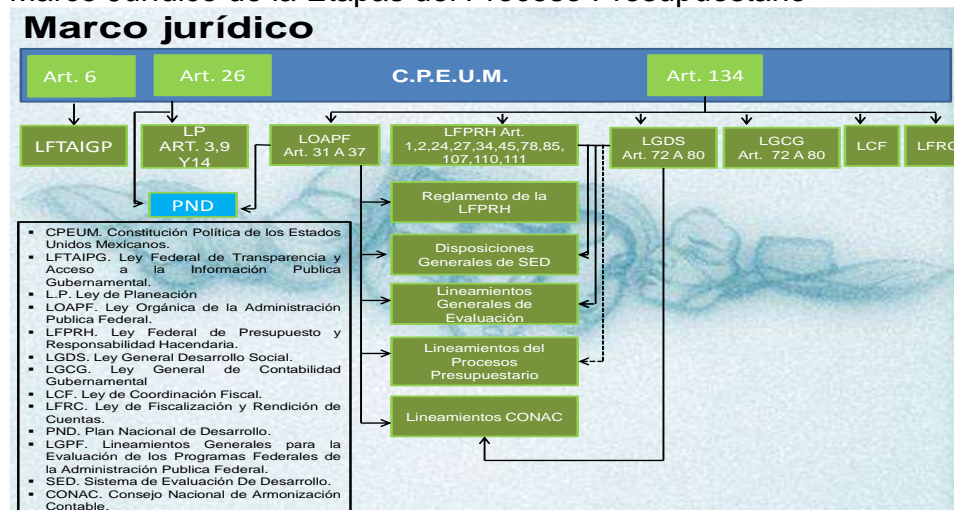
Marco jurídico

Art. 6

Art. 26

C.P.E.U.M.

Art. 134

LFTAIGP

LP ART. 3,9 Y14

LOAPF Art. 31 A 37

LFPRH Art. 1,2,24,27,34,45,78,85, 107,110,111

LGDS Art. 72 A 80

LGCG Art. 72 A 80

LCF

LFR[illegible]

PND

Reglamento de la LFPRH

Disposiciones Generales de SED

Lineamientos Generales de Evaluación

Lineamientos del Procesos Presupuestario

Lineamientos CONAC

- CPEUM. Constitución Política de los Estados Unidos Mexicanos.
- LFTAIPG. Ley Federal de Transparencia y Acceso a la Información Publica Gubernamental.
- L.P. Ley de Planeación
- LOAPF. Ley Orgánica de la Administración Publica Federal.
- LFPRH. Ley Federal de Presupuesto y Responsabilidad Hacendaria.
- LGDS. Ley General Desarrollo Social.
- LGCG. Ley General de Contabilidad Gubernamental
- LCF. Ley de Coordinación Fiscal.
- LFRC. Ley de Fiscalización y Rendición de Cuentas.
- PND. Plan Nacional de Desarrollo.
- LGPF. Lineamientos Generales para la Evaluación de los Programas Federales de la Administración Publica Federal.
- SED. Sistema de Evaluación De Desarrollo.
- CONAC. Consejo Nacional de Armonización Contable.